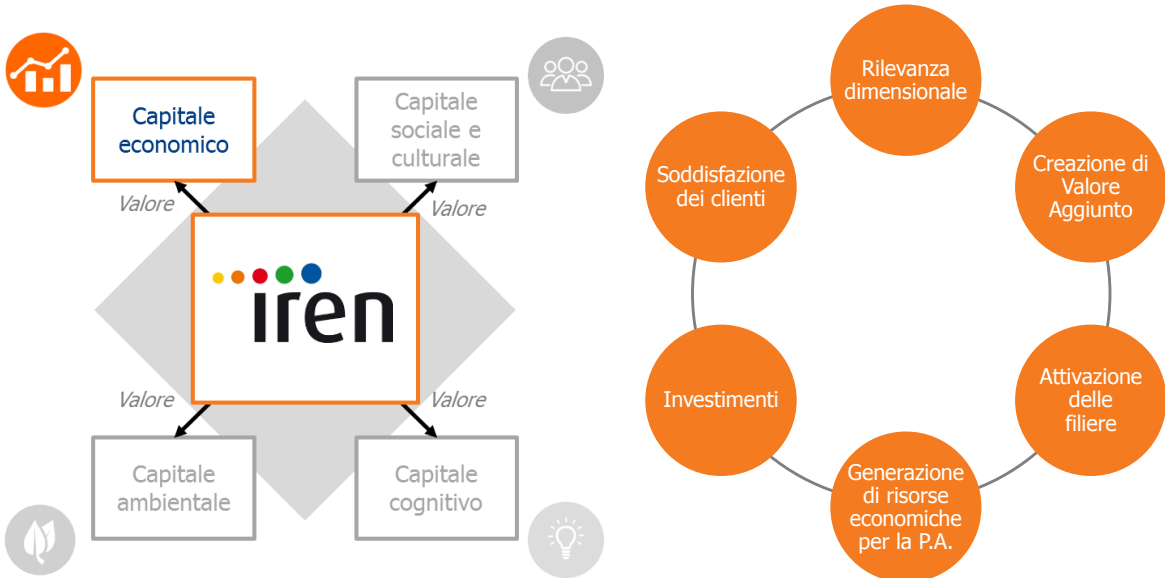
Capitale economico

Capitale sociale e culturale

Valore

Valore

iren

Valore

Valore

Capitale ambientale

Capitale cognitivo

Rilevanza dimensionale

Creazione di Valore Aggiunto

Attivazione delle filiere

Generazione di risorse economiche per la P.A.

Investimenti

Soddisfazione dei clienti